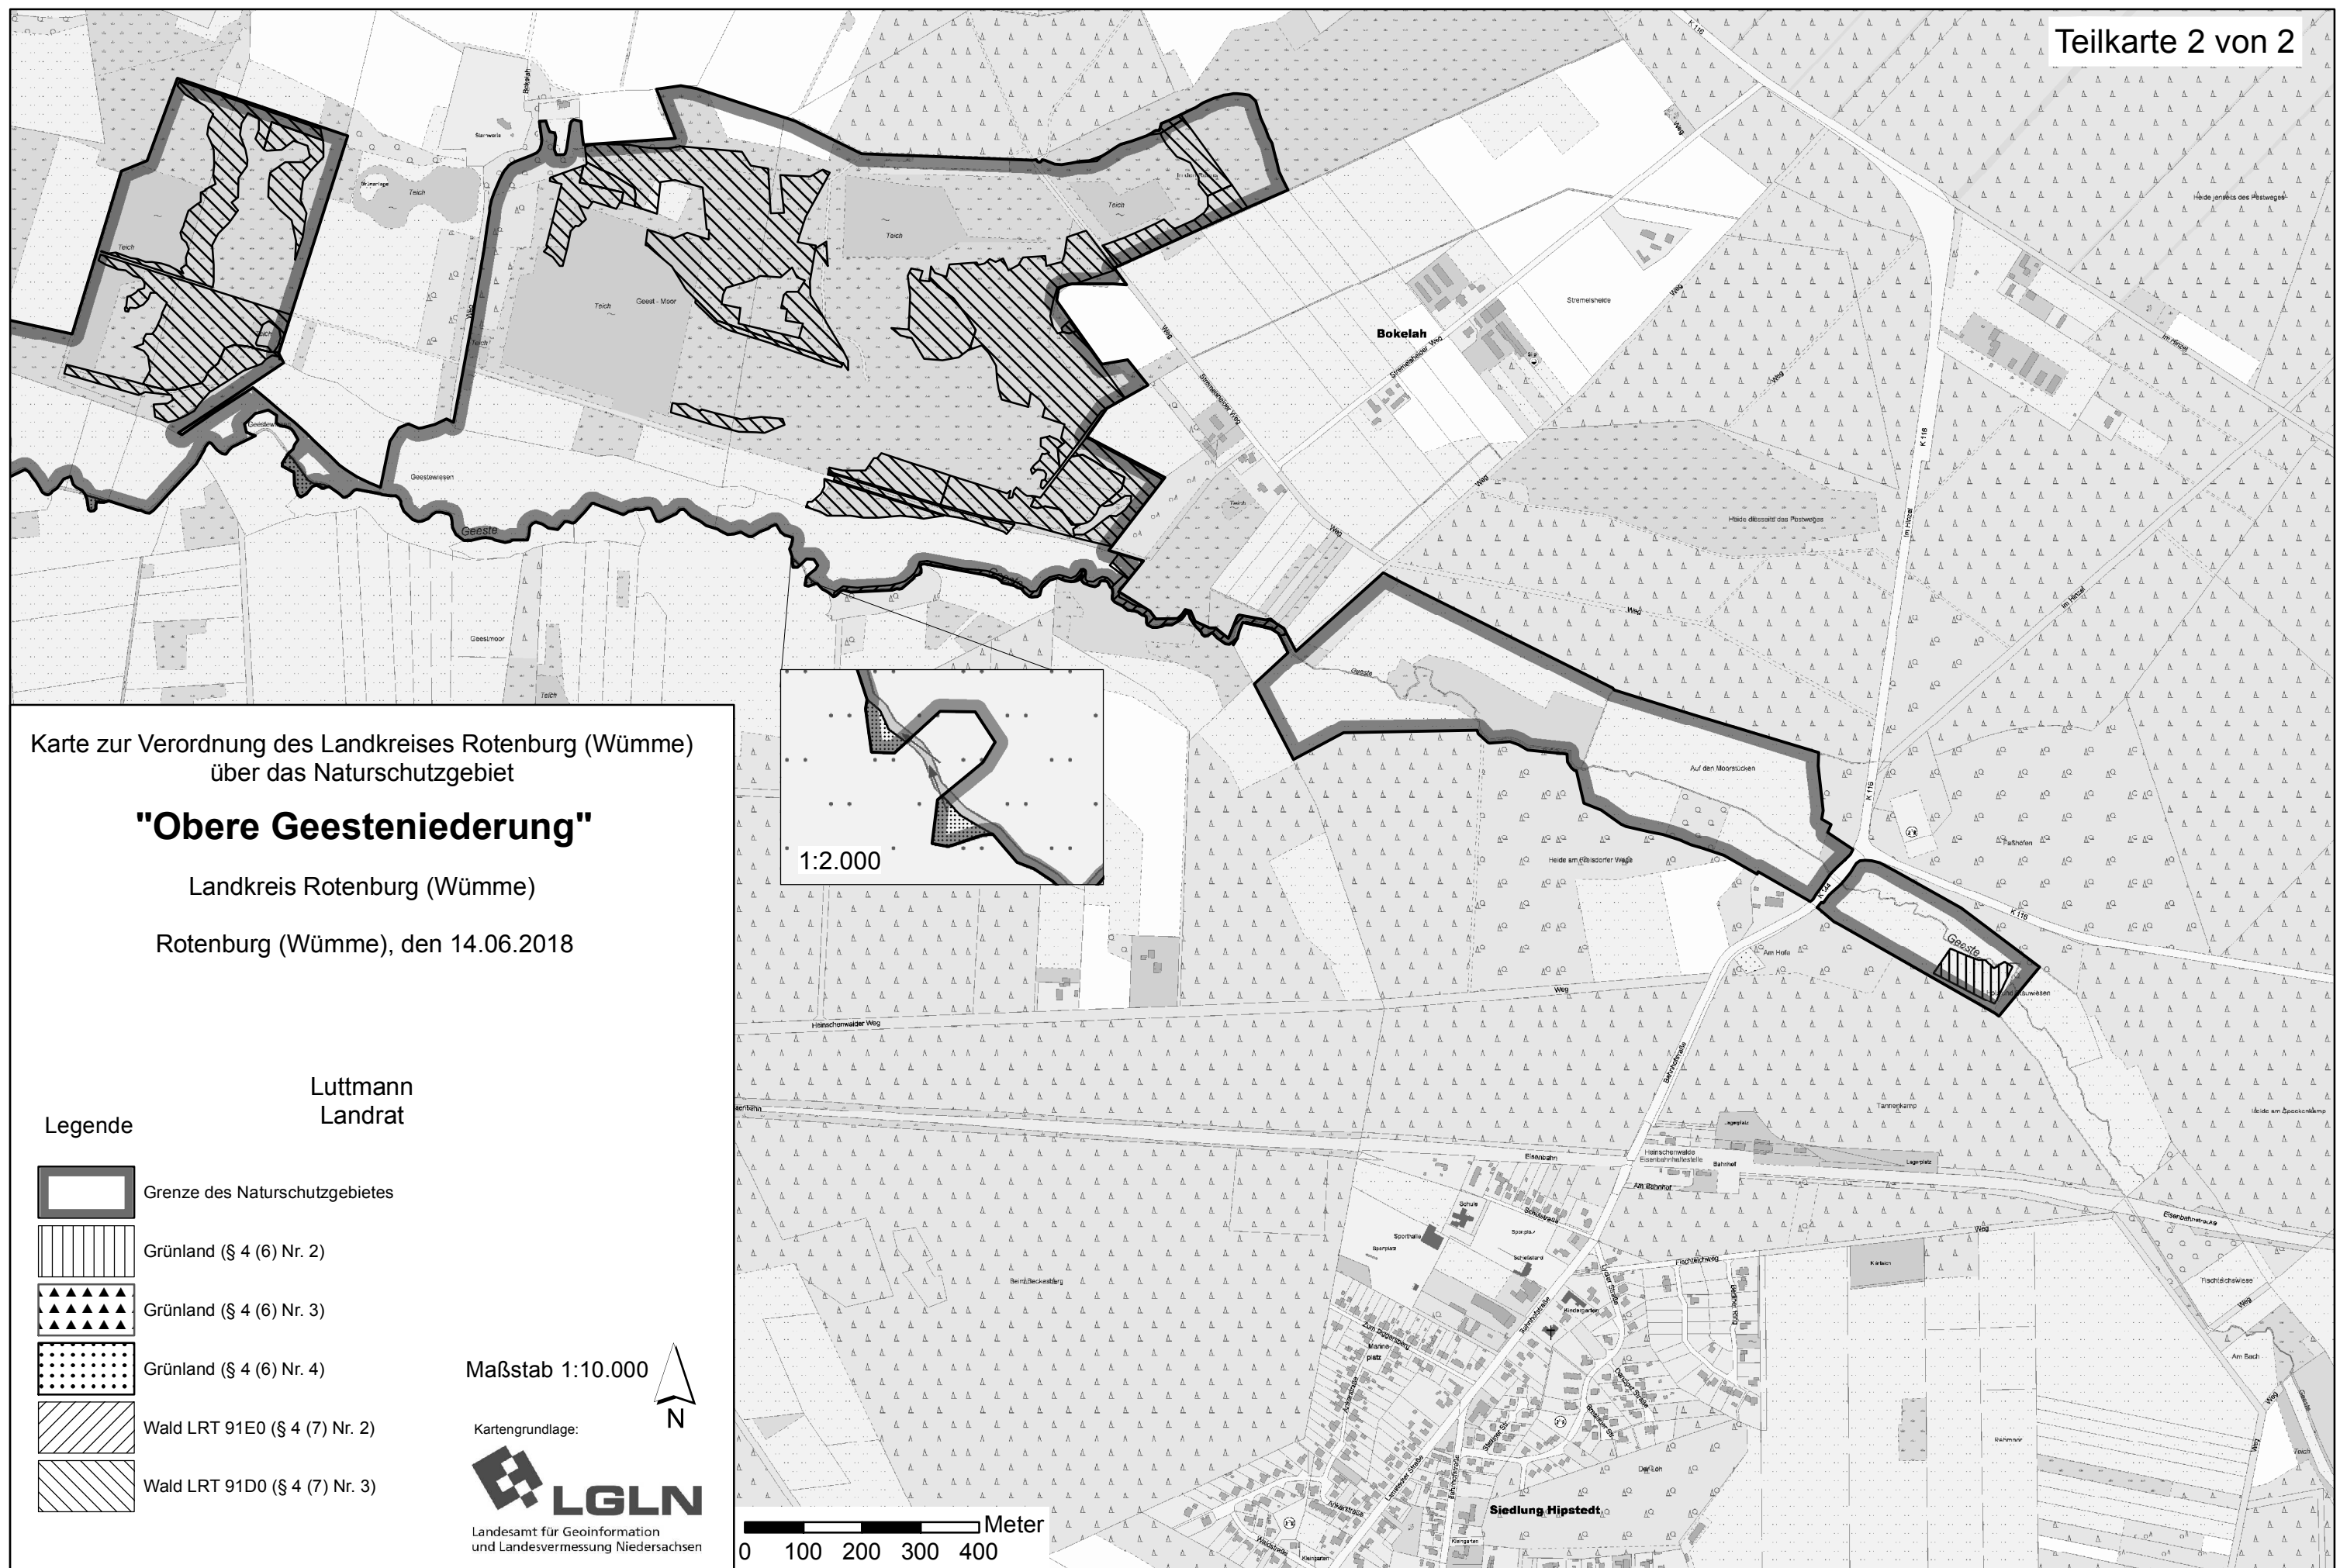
Teilkarte 2 von 2

Karte zur Verordnung des Landkreises Rotenburg (Wümme) über das Naturschutzgebiet

"Obere Geesteniederung"

Landkreis Rotenburg (Wümme)

Rotenburg (Wümme), den 14.06.2018

Luttmann
Landrat

Legende

Grenze des Naturschutzgebietes

Grünland (§ 4 (6) Nr. 2)

Grünland (§ 4 (6) Nr. 3)

Grünland (§ 4 (6) Nr. 4)

Wald LRT 91E0 (§ 4 (7) Nr. 2)

Wald LRT 91D0 (§ 4 (7) Nr. 3)

Maßstab 1:10.000

N

Kartengrundlage:

LGLN
Landesamt für Geoinformation und Landesvermessung Niedersachsen

1:2.000

Meter
0 100 200 300 400

Teich
Geest - Moor
Geeste
Geestwiesen
Geestmoor
Bokelah
Stremerheide
Stremerheider Weg
Weg
K 116
K 118
Im Hinzel
Heide jenseits des Postweges
Heide diesseits des Postweges
Auf den Moorstücken
Heide am Elsdorfer Wege
Paßhöfen
Am Holla
Heinschenwalder Weg
Tannenkamp
Eisenbahn
Bahnhof
Am Bahnhof
Lagerplatz
Siedlung Hipstedt
Kirchweg
Am Bach
Fischteichwiese
Schule
Sporthalle
Kindergarten
Beim Beckesberg